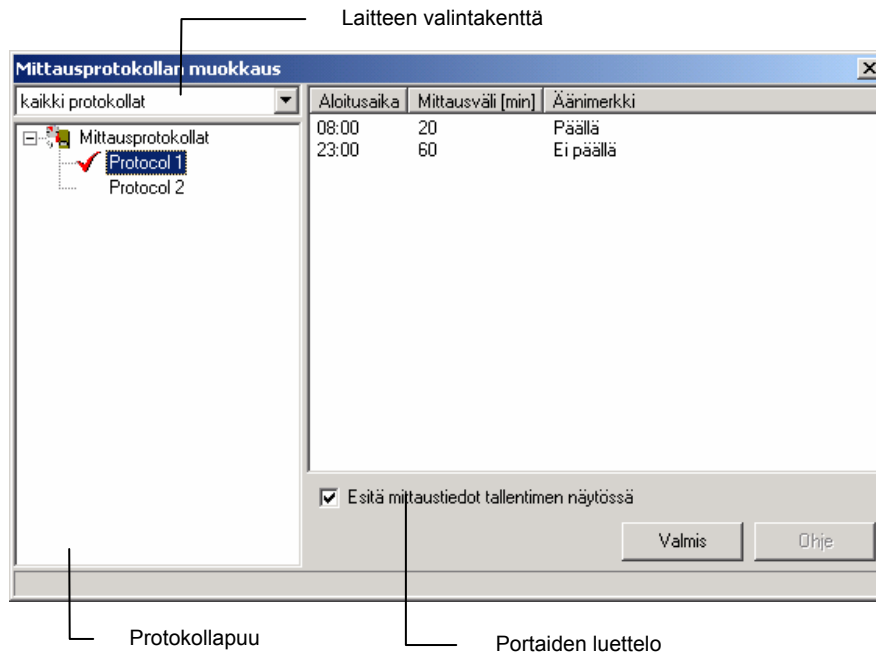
Laitteen valintakenttä

Mittausprotokollan muokkaus

kaikki protokollat

Mittausprotokollat
Protocol 1
Protocol 2

| Aloitusaika | Mittausväli [min] | Äänimerkki |
|---|---|---|
| 08:00 | 20 | Päällä |
| 23:00 | 60 | Ei päällä |

Esitä mittaustiedot tallentimen näytössä

Valmis
Ohje

Protokollapuu

Portaiden luettelo